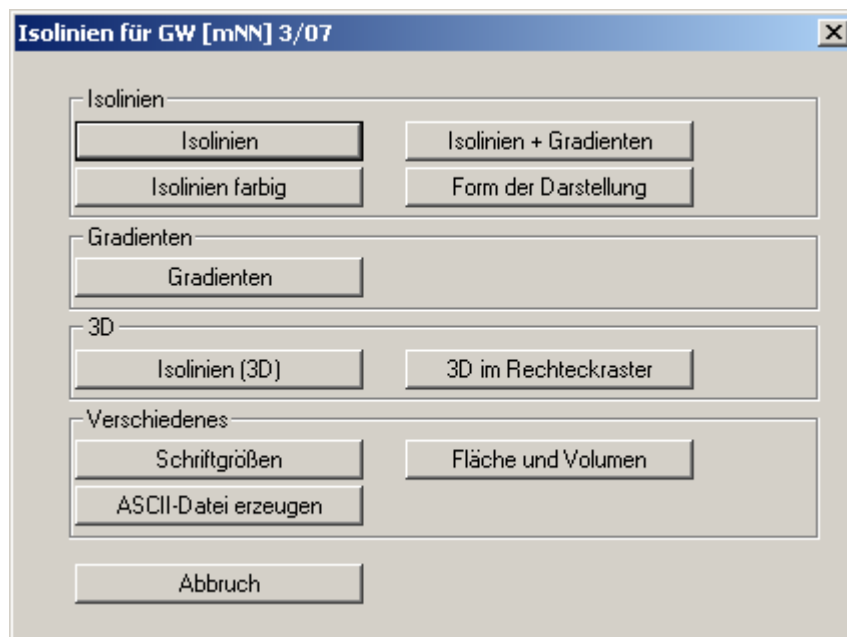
Isolinien für GW [mNN] 3/07

Isolinien

Isolinien

Isolinien + Gradienten

Isolinien farbig

Form der Darstellung

Gradienten

Gradienten

3D

Isolinien (3D)

3D im Rechteckraster

Verschiedenes

Schriftgrößen

Fläche und Volumen

ASCII-Datei erzeugen

Abbruch